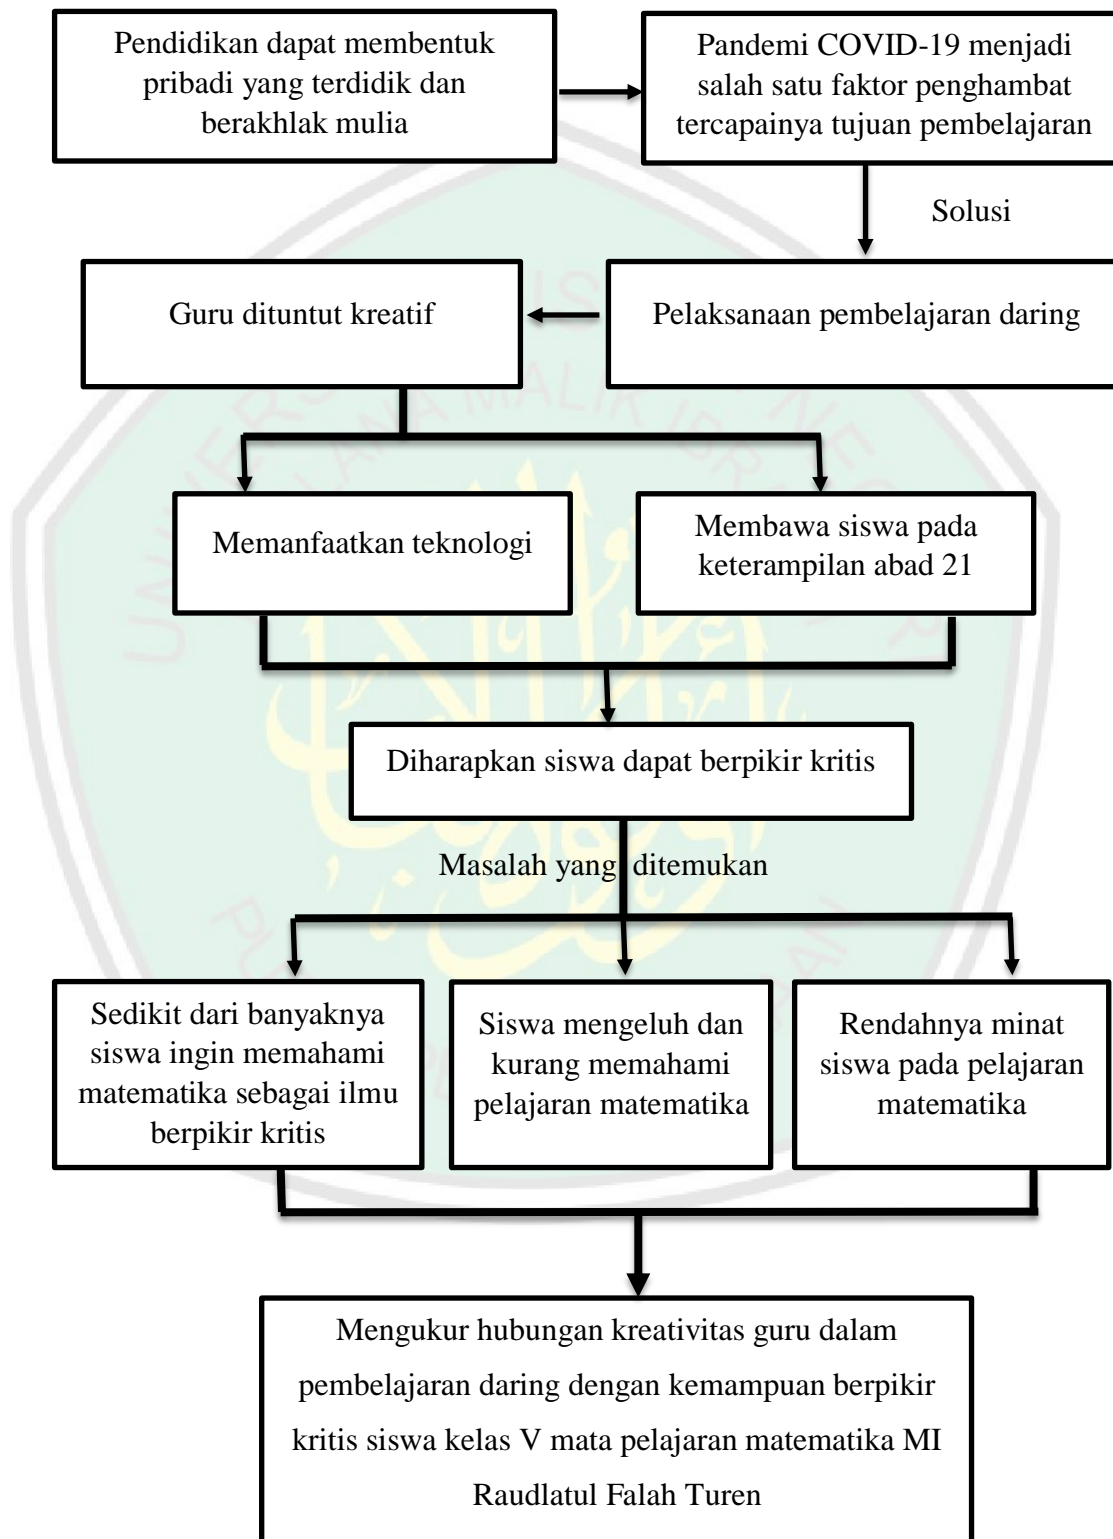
Pendidikan dapat membentuk pribadi yang terdidik dan berakhlak mulia

Pandemi COVID-19 menjadi salah satu faktor penghambat tercapainya tujuan pembelajaran

Solusi

Pelaksanaan pembelajaran daring

Guru dituntut kreatif

Memanfaatkan teknologi

Membawa siswa pada keterampilan abad 21

Diharapkan siswa dapat berpikir kritis

Masalah yang ditemukan

Sedikit dari banyaknya siswa ingin memahami matematika sebagai ilmu berpikir kritis

Siswa mengeluh dan kurang memahami pelajaran matematika

Rendahnya minat siswa pada pelajaran matematika

Mengukur hubungan kreativitas guru dalam pembelajaran daring dengan kemampuan berpikir kritis siswa kelas V mata pelajaran matematika MI Raudlatul Falah Turen